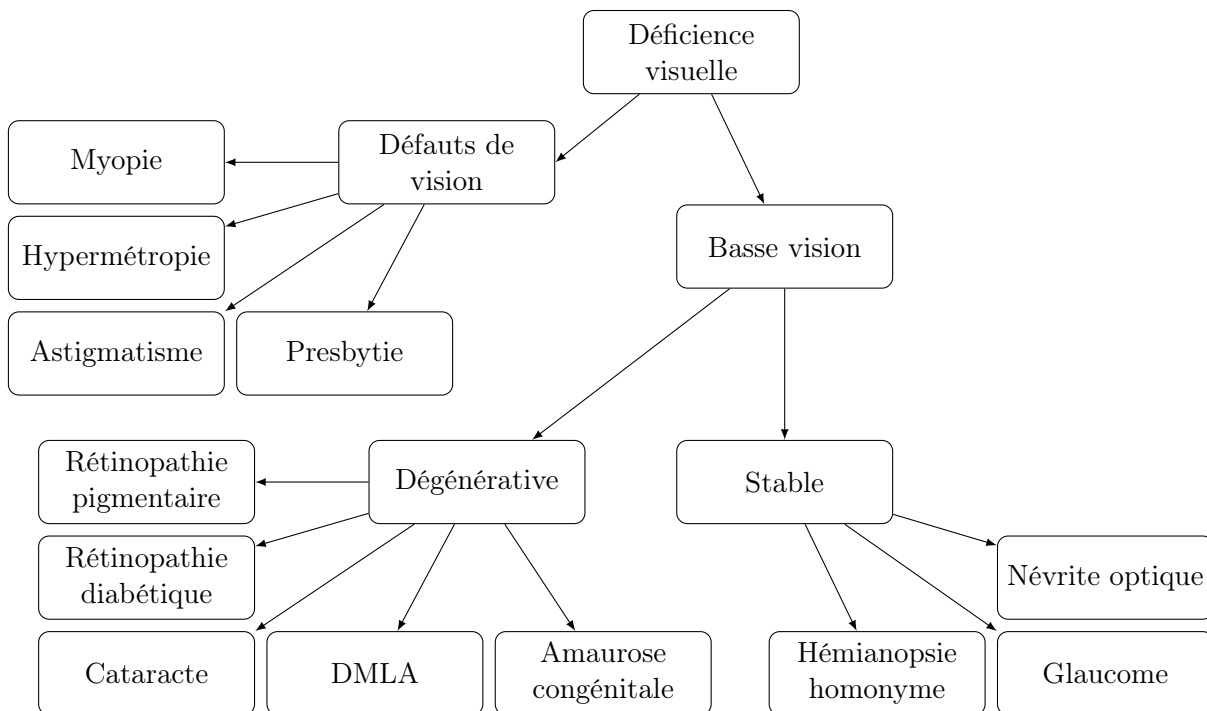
Déficience visuelle

Défauts de vision

Myopie

Hypermétropie

Astigmatisme

Presbytie

Basse vision

Dégénérative

Rétinopathie pigmentaire

Rétinopathie diabétique

Cataracte

DMLA

Amaurose congénitale

Stable

Névrite optique

Hémianopsie homonyme

Glaucome